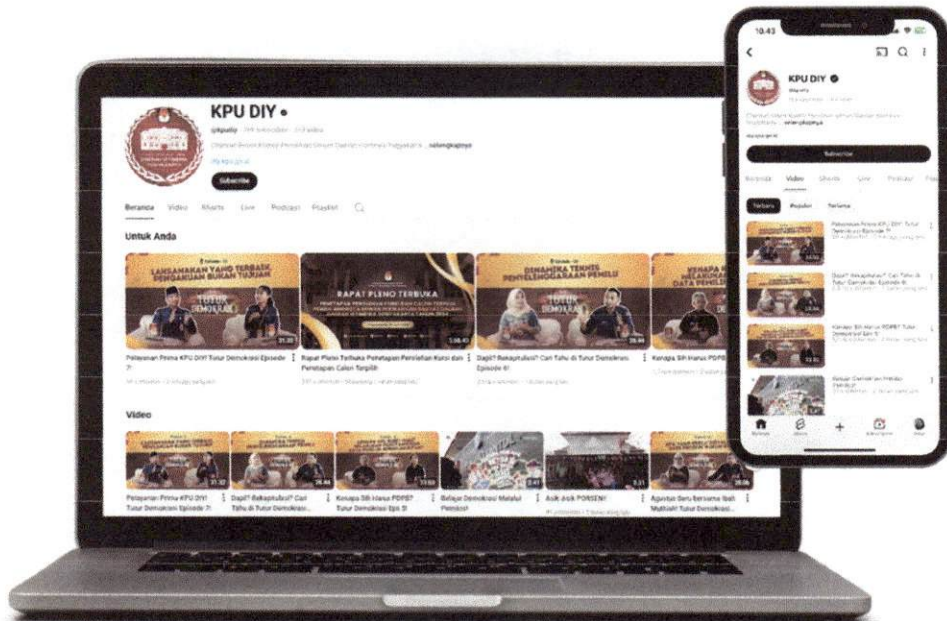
KPU DIY

@kpudiy

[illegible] ...selengkapnya

Subscribe

Beranda Video Shorts Live Podcast Playlist

Untuk Anda

LAYANAN YANG TERBAIK PENGAKUAN BUKAN TUJUAN

TUTUR DEMOKRASI

RAPAT PLENO TERBUKA

DINAMIKA TEKNIS PENYELENGGARAAN PEMILU

TUTUR DEMOKRASI

KENAPA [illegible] DATA PEMILIH

Pelayanan Prima KPU DIY! Tutur Demokrasi Episode 7!

Rapat Pleno Terbuka Penetapan Perolehan Kursi dan Penetapan Calon Terpilih

Dapil? Rekapitulasi? Cari Tahu di Tutur Demokrasi Episode 6!

Kenapa Sih Harus PDPB?

Video

Pelayanan Prima KPU DIY! Tutur Demokrasi Episode 7!

Dapil? Rekapitulasi? Cari Tahu di Tutur Demokrasi...

Kenapa Sih Harus PDPB? Tutur Demokrasi Eps 5!

Belajar Demokrasi Melalui Pemilos!

Asik Asik PORSENI!

Ngobrol Seru bersama Ibah Multitalent Tutur Demokrasi...

10.43

KPU DIY

Subscribe

Beranda Video Shorts Live Podcast

Terbaru Populer Terlama

Pelayanan Prima KPU DIY! Tutur Demokrasi Episode 7!

Dapil? Rekapitulasi? Cari Tahu di Tutur Demokrasi Episode 6!

Kenapa Sih Harus PDPB? Tutur Demokrasi Eps 5!

Belajar Demokrasi Melalui Pemilos!